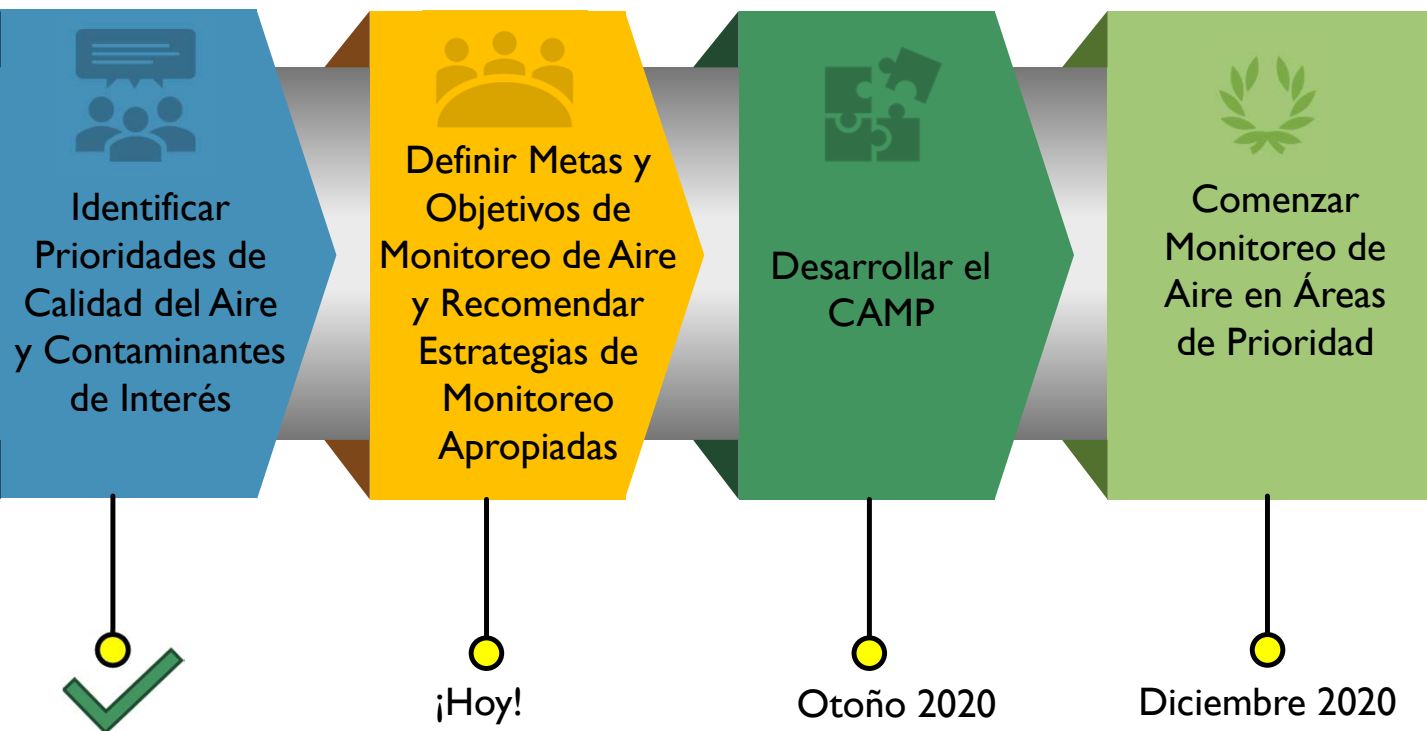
Identificar Prioridades de Calidad del Aire y Contaminantes de Interés

Definir Metas y Objetivos de Monitoreo de Aire y Recomendar Estrategias de Monitoreo Apropiadas

Desarrollar el CAMP

Comenzar Monitoreo de Aire en Áreas de Prioridad

¡Hoy!

Otoño 2020

Diciembre 2020